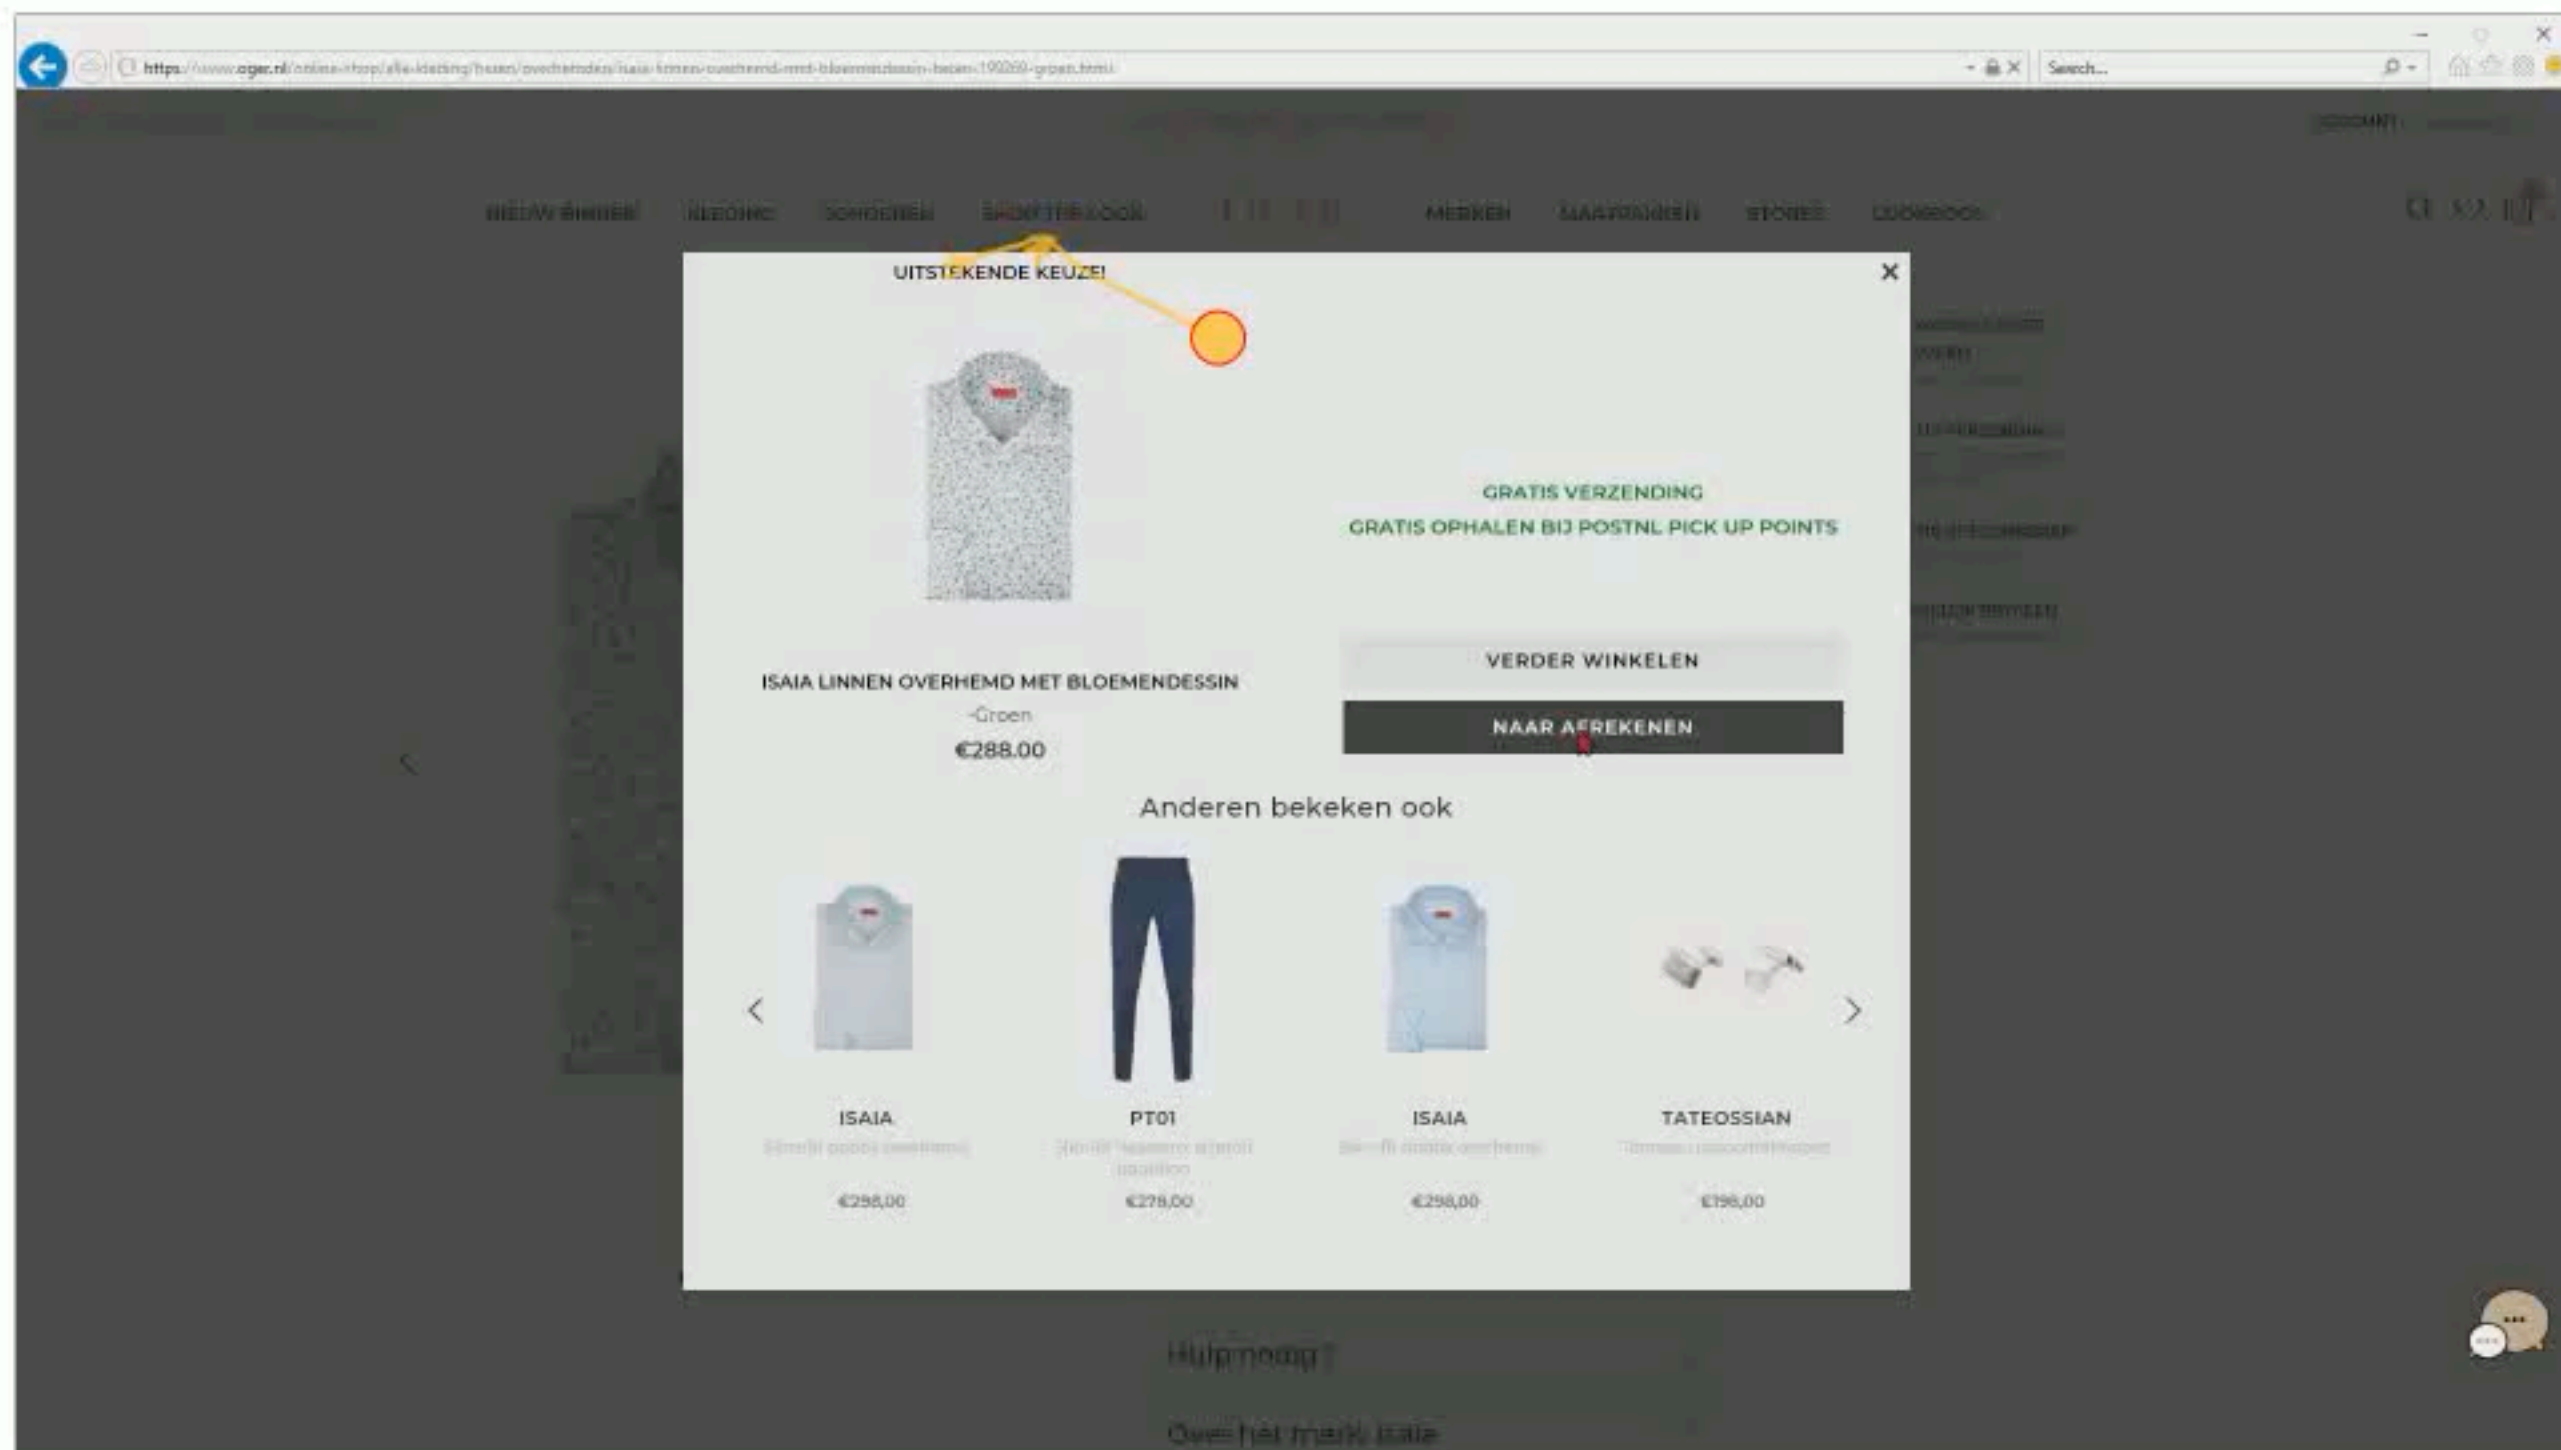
https://www.oger.nl/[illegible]

Search...

NIEUW BINNEN KLEDING SCHOENEN SHOP THE LOOK MERKEN MAATWERK STORES LOOKBOOK

UITSTEKENDE KEUZE!

×

ISAIA LINNEN OVERHEMD MET BLOEMENDESSIN
-Groen
€288.00

GRATIS VERZENDING
GRATIS OPHALEN BIJ POSTNL PICK UP POINTS

VERDER WINKELEN

NAAR AFREKENEN

Anderen bekeken ook

ISAIA
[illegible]
€298,00

PT01
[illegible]
€278,00

ISAIA
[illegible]
€298,00

TATEOSSIAN
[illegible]
€198,00

Hulp nodig?

Over het merk Isaia